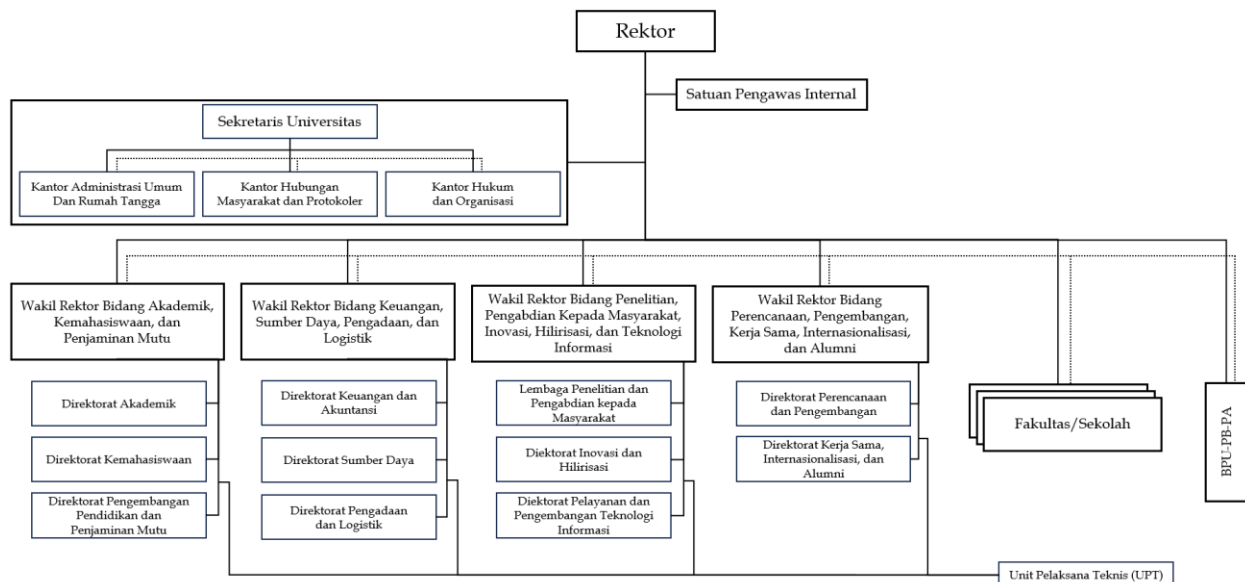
Rektor

Satuan Pengawas Internal

Sekretaris Universitas

Kantor Administrasi Umum Dan Rumah Tangga

Kantor Hubungan Masyarakat dan Protokoler

Kantor Hukum dan Organisasi

Wakil Rektor Bidang Akademik, Kemahasiswaan, dan Penjaminan Mutu

Direktorat Akademik

Direktorat Kemahasiswaan

Direktorat Pengembangan Pendidikan dan Penjaminan Mutu

Wakil Rektor Bidang Keuangan, Sumber Daya, Pengadaan, dan Logistik

Direktorat Keuangan dan Akuntansi

Direktorat Sumber Daya

Direktorat Pengadaan dan Logistik

Wakil Rektor Bidang Penelitian, Pengabdian Kepada Masyarakat, Inovasi, Hilirisasi, dan Teknologi Informasi

Lembaga Penelitian dan Pengabdian kepada Masyarakat

Diektorat Inovasi dan Hilirisasi

Diektorat Pelayanan dan Pengembangan Teknologi Informasi

Wakil Rektor Bidang Perencanaan, Pengembangan, Kerja Sama, Internasionalisasi, dan Alumni

Direktorat Perencanaan dan Pengembangan

Direktorat Kerja Sama, Internasionalisasi, dan Alumni

Fakultas/Sekolah

BPU-PB-PA

Unit Pelaksana Teknis (UPT)